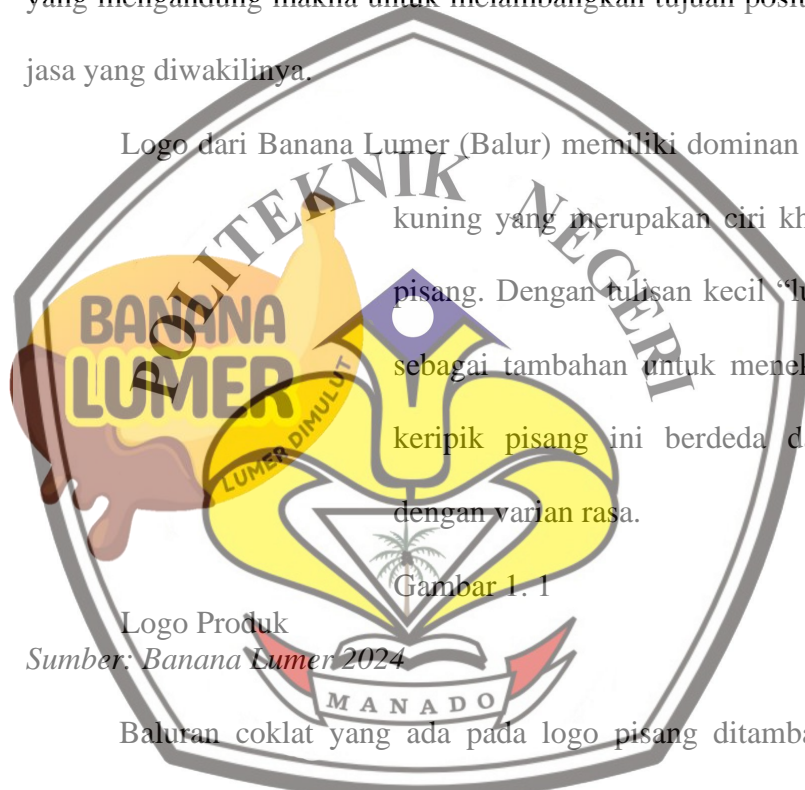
yang mengandung makna untuk melambangkan tujuan posit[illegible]

jasa yang diwakilinya.

Logo dari Banana Lumer (Balur) memiliki dominan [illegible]

BANANA LUMER

LUMER DIMULUT

kuning yang merupakan ciri kh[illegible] pisang. Dengan tulisan kecil "lu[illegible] sebagai tambahan untuk menek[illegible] keripik pisang ini berdeda d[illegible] dengan varian rasa.

Gambar 1. 1

Logo Produk

*Sumber: Banana Lumer 2024*

POLITEKNIK NEGERI

MANADO

Baluran coklat yang ada pada logo pisang ditamba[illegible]